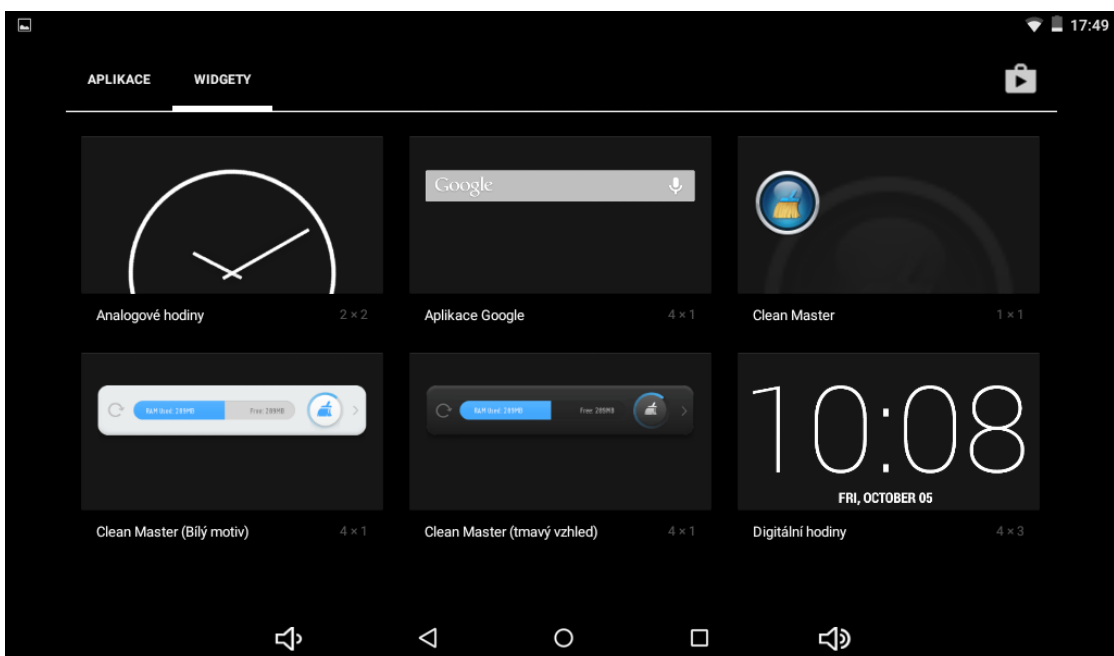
17:49

APLIKACE WIDGETY

Google

Analogové hodiny 2 × 2

Aplikace Google 4 × 1

Clean Master 1 × 1

RAM Used: 289MB Free: 289MB

RAM Used: 289MB Free: 289MB

10:08

FRI, OCTOBER 05

Clean Master (Bílý motiv) 4 × 1

Clean Master (tmavý vzhled) 4 × 1

Digitální hodiny 4 × 3